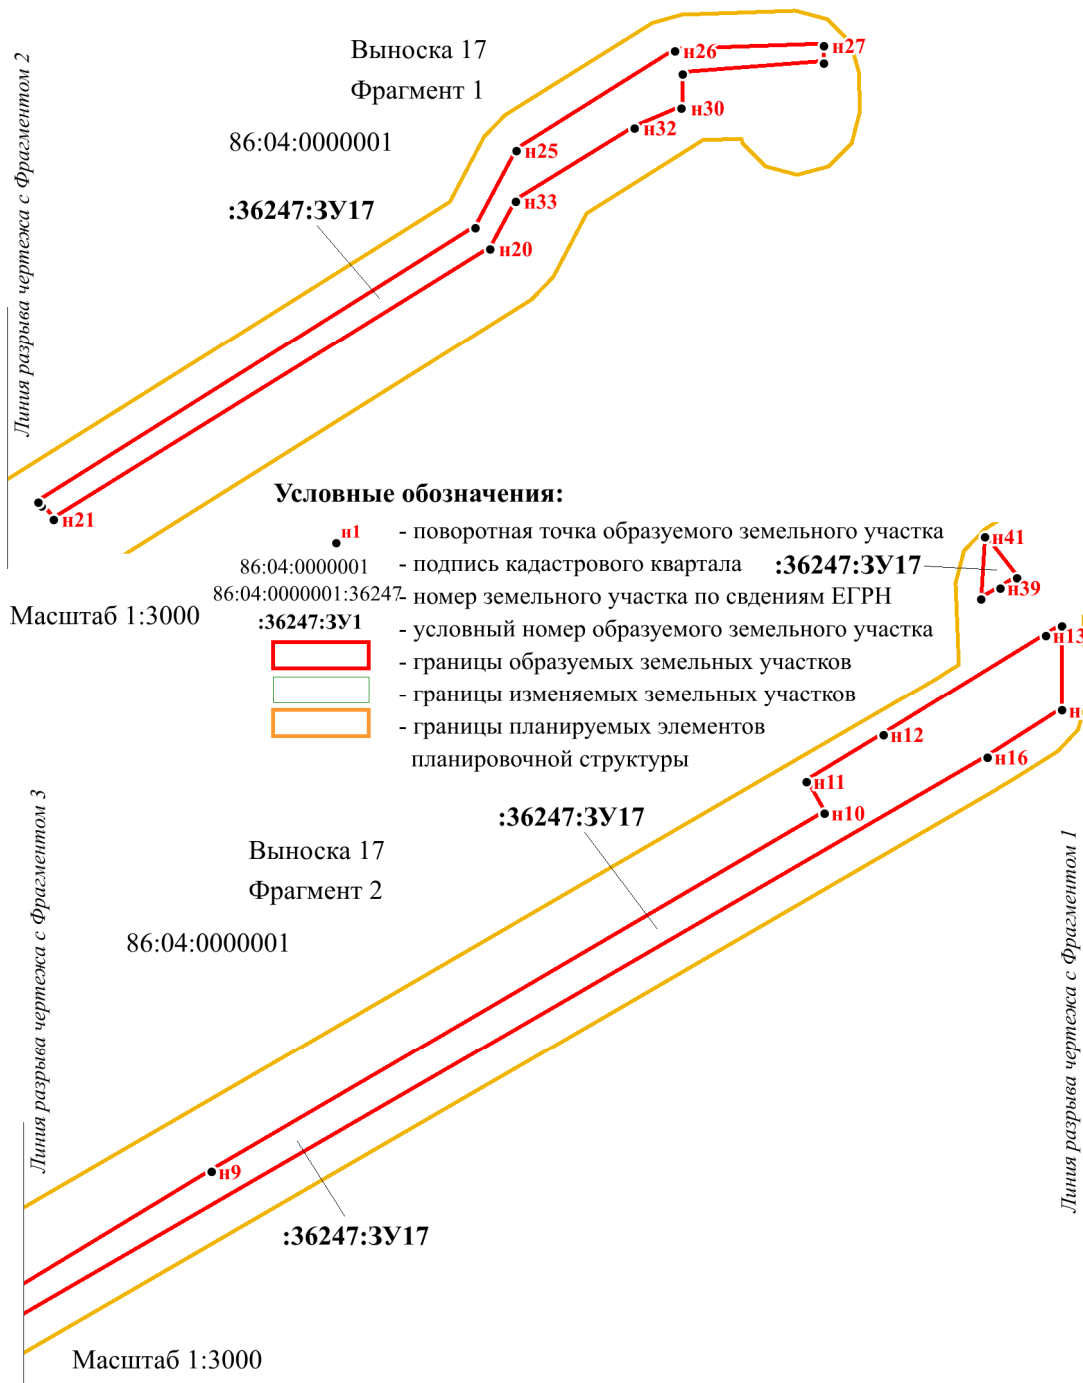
Линия разрыва чертежа с Фрагментом 2

Выноска 17

Фрагмент 1

86:04:0000001

:36247:ЗУ17

н26

н27

н30

н32

н25

н33

н20

н21

Масштаб 1:3000

Условные обозначения:

н1 - поворотная точка образуемого земельного участка

86:04:0000001 - подпись кадастрового квартала

86:04:0000001:36247 - номер земельного участка по сведениям ЕГРН

:36247:ЗУ1 - условный номер образуемого земельного участка

- границы образуемых земельных участков

- границы изменяемых земельных участков

- границы планируемых элементов планировочной структуры

:36247:ЗУ17

н41

н39

н13

н

н12

н16

н11

н10

:36247:ЗУ17

Выноска 17

Фрагмент 2

86:04:0000001

Линия разрыва чертежа с Фрагментом 3

Линия разрыва чертежа с Фрагментом 1

н9

:36247:ЗУ17

Масштаб 1:3000